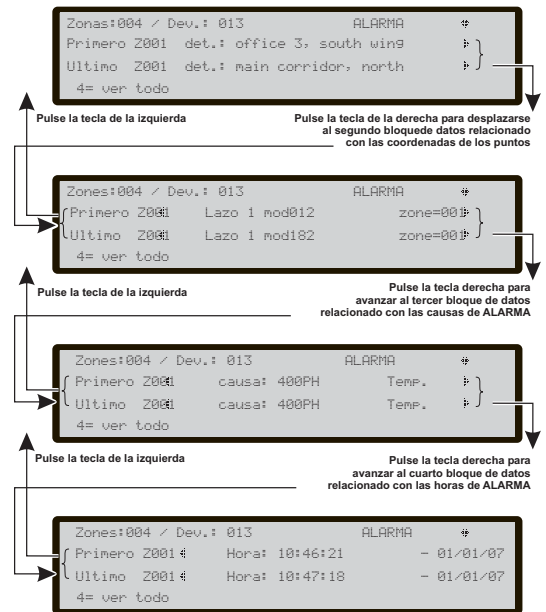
Zonas:004 / Dev.: 013 ALARMA
Primero Z001 det.: office 3, south wing
Ultimo Z001 det.: main corridor, north
4= ver todo

Pulse la tecla de la izquierda

Pulse la tecla de la derecha para desplazarse al segundo bloquede datos relacionado con las coordenadas de los puntos

Zones:004 / Dev.: 013 ALARMA
Primero Z001 Lazo 1 mod012 zone=001
Ultimo Z001 Lazo 1 mod182 zone=001
4= ver todo

Pulse la tecla de la izquierda

Pulse la tecla derecha para avanzar al tercer bloque de datos relacionado con las causas de ALARMA

Zones:004 / Dev.: 013 ALARMA
Primero Z001 causa: 400PH Temp.
Ultimo Z001 causa: 400PH Temp.
4= ver todo

Pulse la tecla de la izquierda

Pulse la tecla derecha para avanzar al cuarto bloque de datos relacionado con las horas de ALARMA

Zones:004 / Dev.: 013 ALARMA
Primero Z001 Hora: 10:46:21 - 01/01/07
Ultimo Z001 Hora: 10:47:18 - 01/01/07
4= ver todo